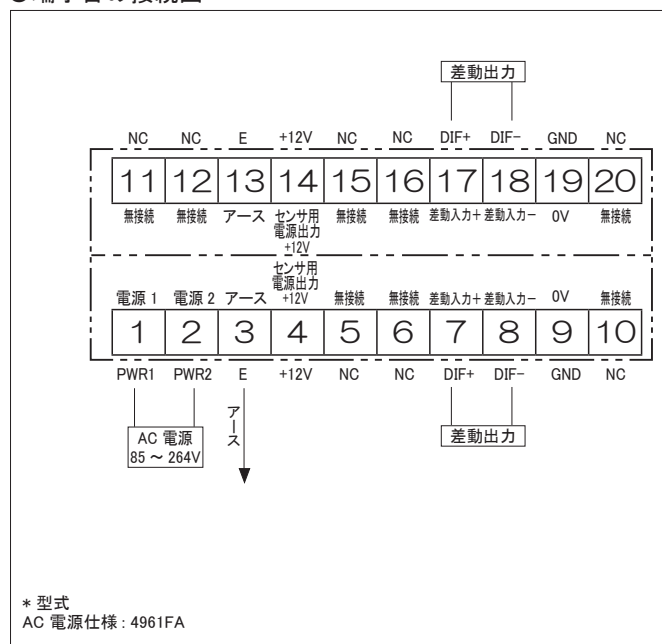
③端子台の接続図

差動出力

NC NC E +12V NC NC DIF+ DIF− GND NC

11 12 13 14 15 16 17 18 19 20

無接続 無接続 アース センサ用電源出力+12V 無接続 無接続 差動入力+ 差動入力− 0V 無接続

電源 1 電源 2 アース センサ用+12V 無接続 無接続 差動入力+ 差動入力− 0V 無接続

1 2 3 4 5 6 7 8 9 10

PWR1 PWR2 E +12V NC NC DIF+ DIF− GND NC

AC 電源
85 ~ 264V

アース

差動出力

＊型式
AC 電源仕様 : 4961FA